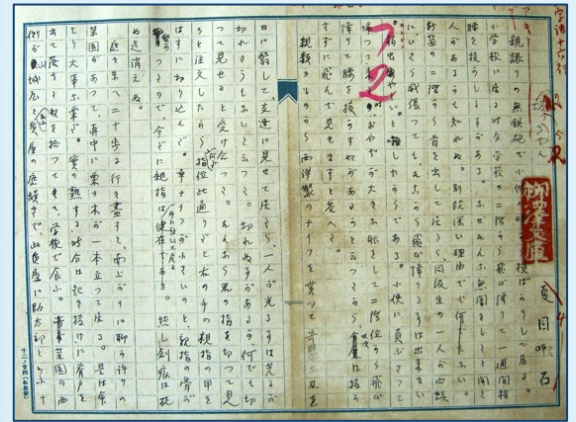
親譲りの無鉄砲で小供の時から損ばかりして居る。小学校に居る時分学校の二階から飛び降りて一週間程腰を抜かした事がある。なぜそんな無闇をしたと聞く人があるかも知れぬ。別段深い理由でもない。新築の二階から首を出して居たら、同級生の一人が冗談に、いくら威張っても、そこから飛び降りる事は出来まい。弱虫やーい。と囃したからである。小使に負ぶさつて帰つて来た時、おやぢが大きな眼をして二階位から飛び降りて腰を抜かす奴があるかと云つたから、此次は抜かさずに飛んで見せますと答へた。

親類のものから西洋製のナイフを貰つて奇麗な刃を日に翳して、友達に見せて居たら、一人が光る事は光るが切れさうもないと云つた。切れぬ事があるか、何でも切つて見せると受け合つた。そんなら君の指を切つて見ろと注文したから、何だ指位此通りだと右の手の親指の甲をはすに切り込んだ。幸ナイフが小さいのと、親指の骨が堅かつたので、今だに親指は手に付いて居る。然し創痕は死ぬ迄消えぬ。

庭を東へ二十歩に行き尽すと、南上がりに聊かばかりの菜園があつて、真中に栗の木が一本立つて居る。是は命より大事な栗だ。実の熟する時分は起き抜けに背戸を出て落ちた奴を拾つてきて、学校で食ふ。菜園の西側が山城屋と云ふ質屋の庭続きで、此質屋に勘太郎と云ふ

夏目漱石

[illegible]